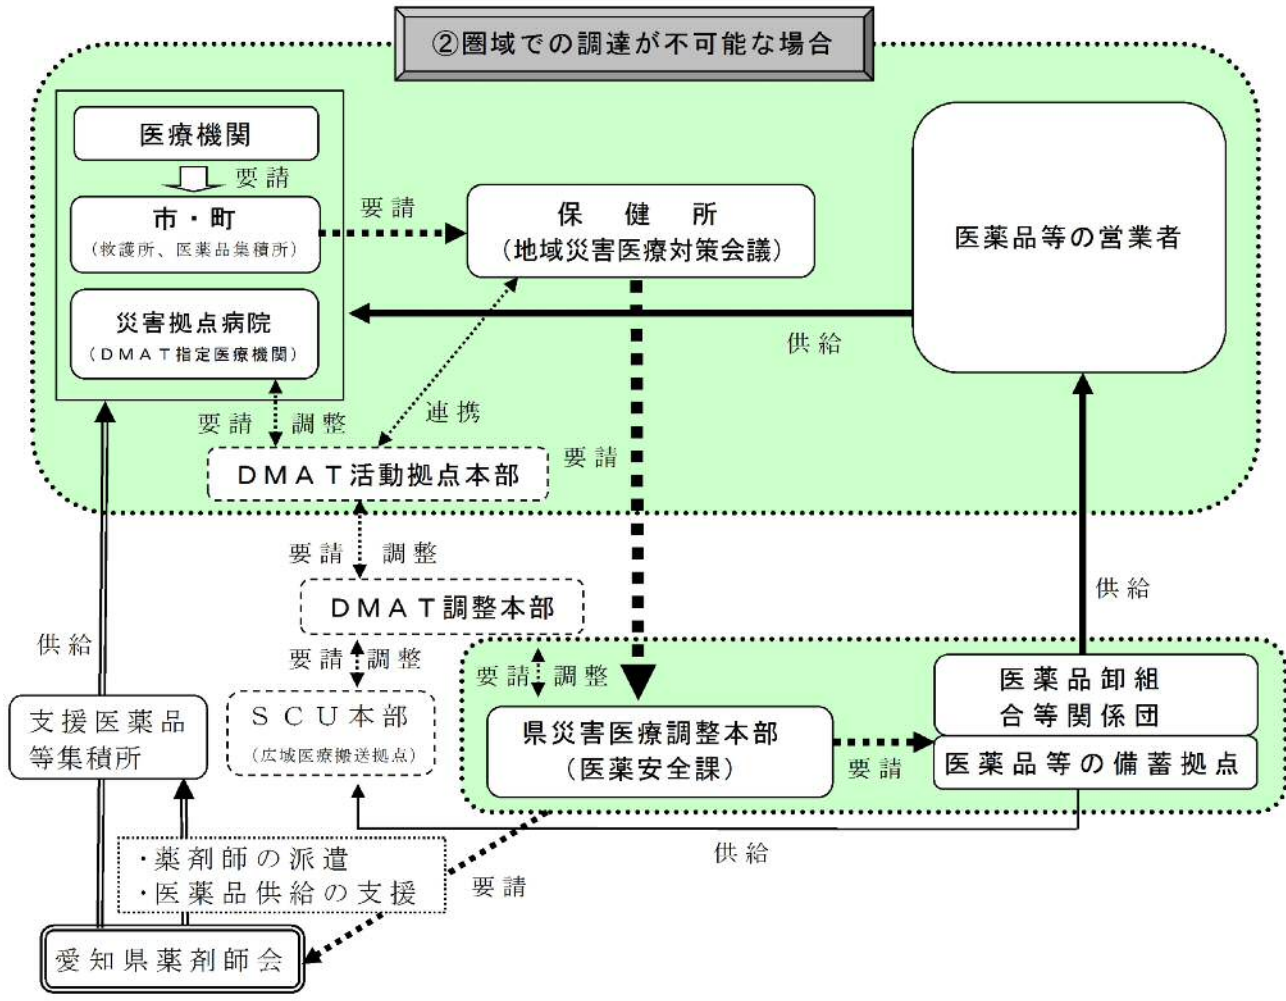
②圏域での調達が不可能な場合

医療機関

要請

市・町
（救護所、医薬品集積所）

要請

保 健 所
（地域災害医療対策会議）

医薬品等の営業者

災害拠点病院
（DMAT指定医療機関）

供給

要請 調整

連携

DMAT活動拠点本部

要請

要請 調整

DMAT調整本部

供給

供給

要請 調整

要請 調整

医薬品卸組合等関係団

支援医薬品等集積所

SCU本部
（広域医療搬送拠点）

県災害医療調整本部
（医薬安全課）

要請

医薬品等の備蓄拠点

供給

・薬剤師の派遣
・医薬品供給の支援

要請

愛知県薬剤師会